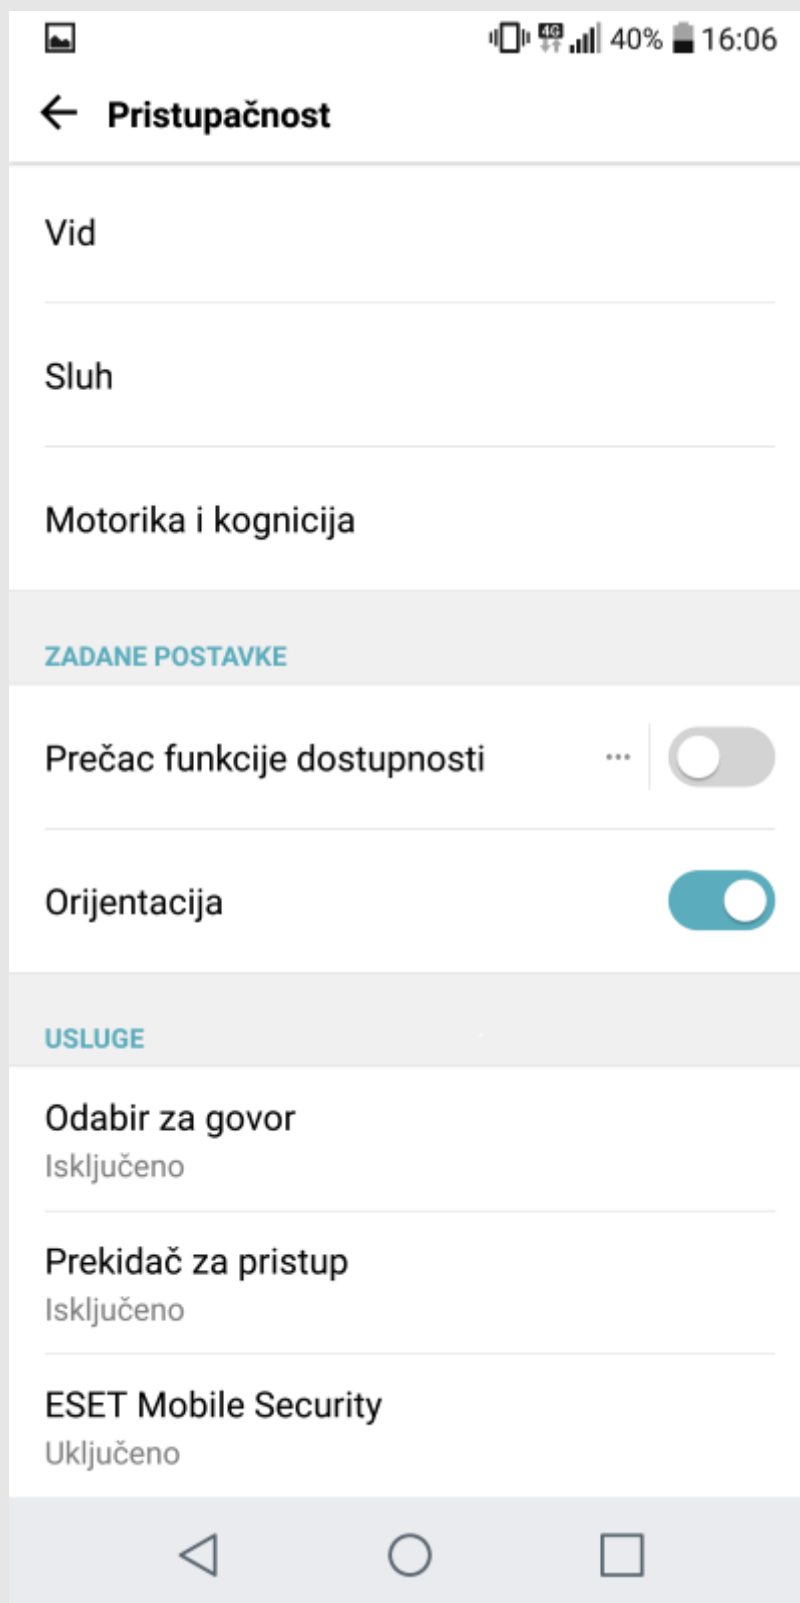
4G 40% 16:06

Pristupačnost

Vid

Sluh

Motorika i kognicija

ZADANE POSTAVKE

Prečac funkcije dostupnosti

Orijentacija

USLUGE

Odabir za govor
Isključeno

Prekidač za pristup
Isključeno

ESET Mobile Security
Uključeno